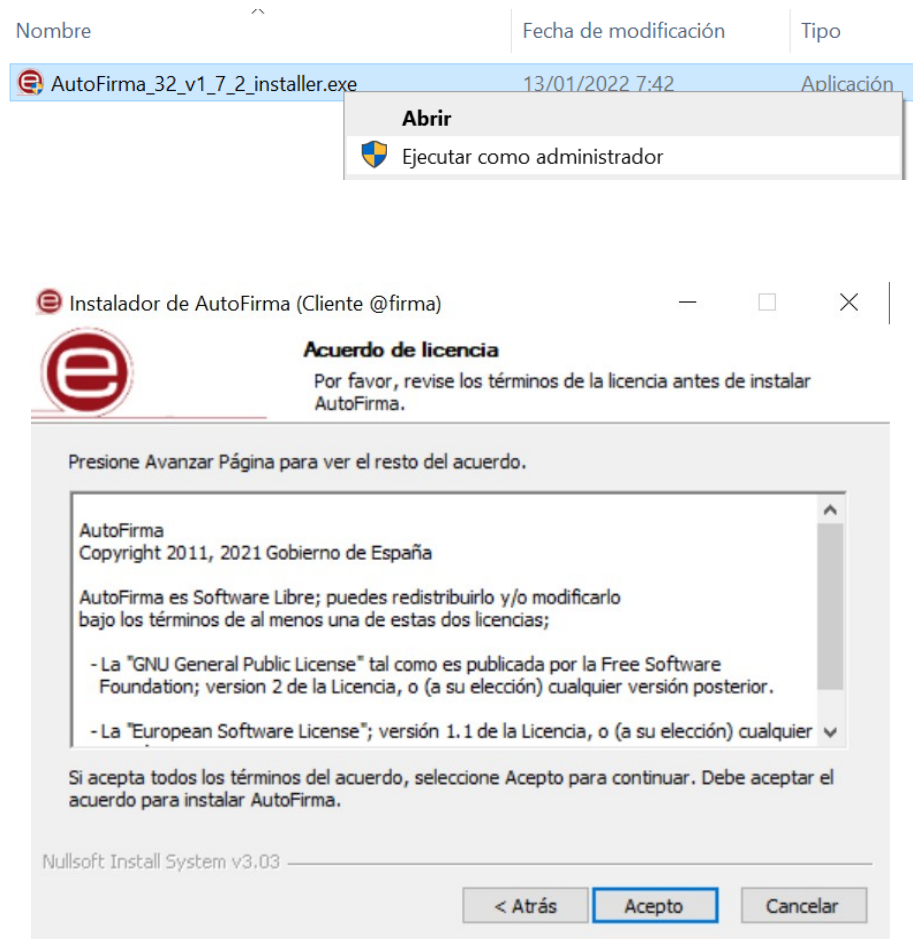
Nombre | Fecha de modificación | Tipo

AutoFirma_32_v1_7_2_installer.exe 13/01/2022 7:42 Aplicación

Abrir
Ejecutar como administrador

Instalador de AutoFirma (Cliente @firma)

Acuerdo de licencia
Por favor, revise los términos de la licencia antes de instalar AutoFirma.

Presione Avanzar Página para ver el resto del acuerdo.

AutoFirma
Copyright 2011, 2021 Gobierno de España

AutoFirma es Software Libre; puedes redistribuirlo y/o modificarlo bajo los términos de al menos una de estas dos licencias;

- La "GNU General Public License" tal como es publicada por la Free Software Foundation; version 2 de la Licencia, o (a su elección) cualquier versión posterior.

- La "European Software License"; versión 1.1 de la Licencia, o (a su elección) cualquier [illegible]

Si acepta todos los términos del acuerdo, seleccione Acepto para continuar. Debe aceptar el acuerdo para instalar AutoFirma.

Nullsoft Install System v3.03

< Atrás
Acepto
Cancelar